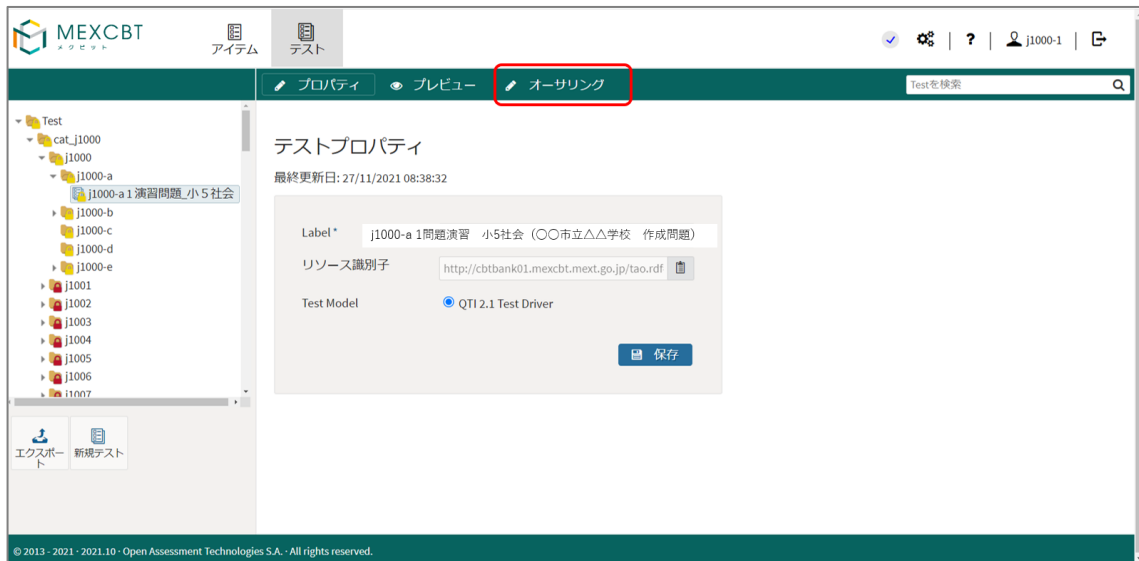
MEXCBT
メクビット

アイテム
テスト

? | j1000-1 |

プロパティ
プレビュー
オーサリング

Testを検索

Test
cat_j1000
j1000
j1000-a
j1000-a 1 演習問題_小５社会
j1000-b
j1000-c
j1000-d
j1000-e
j1001
j1002
j1003
j1004
j1005
j1006
j1007

エクスポート
新規テスト

テストプロパティ

最終更新日: 27/11/2021 08:38:32

Label *
j1000-a 1問題演習　小5社会（〇〇市立△△学校　作成問題）

リソース識別子
http://cbtbank01.mexcbt.mext.go.jp/tao.rdf

Test Model
QTI 2.1 Test Driver

保存

© 2013 - 2021 · 2021.10 · Open Assessment Technologies S.A. · All rights reserved.